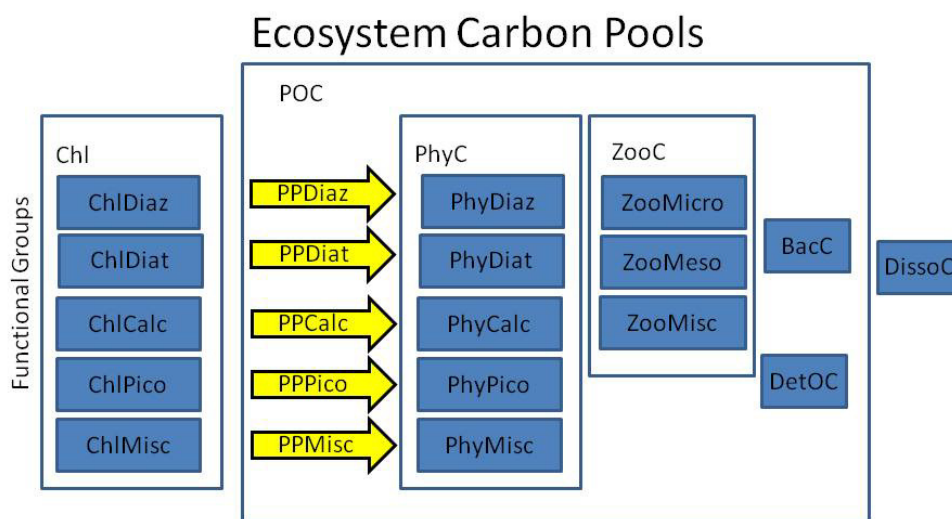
Ecosystem Carbon Pools

Functional Groups

Chl
ChlDiaz
ChlDiat
ChlCalc
ChlPico
ChlMisc

POC

PPDiaz
PPDiat
PPCalc
PPPico
PPMisc

PhyC
PhyDiaz
PhyDiat
PhyCalc
PhyPico
PhyMisc

ZooC
ZooMicro
ZooMeso
ZooMisc

BacC

DetOC

DissoC